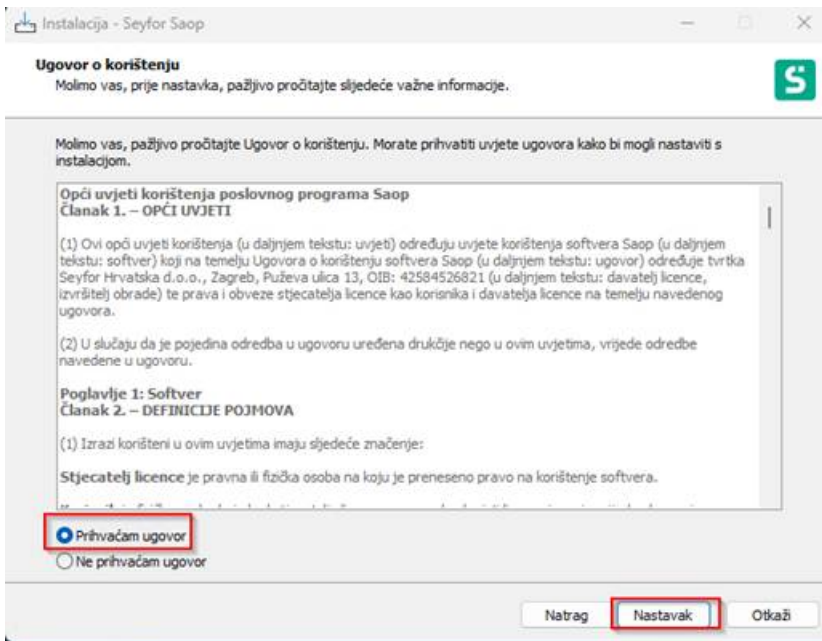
Instalacija - Seyfor Saop

Ugovor o korištenju
Molimo vas, prije nastavka, pažljivo pročitajte sljedeće važne informacije.

Molimo vas, pažljivo pročitajte Ugovor o korištenju. Morate prihvatiti uvjete ugovora kako bi mogli nastaviti s instalacijom.

Opći uvjeti korištenja poslovnog programa Saop
Članak 1. – OPĆI UVJETI

(1) Ovi opći uvjeti korištenja (u daljnjem tekstu: uvjeti) određuju uvjete korištenja softvera Saop (u daljnjem tekstu: softver) koji na temelju Ugovora o korištenju softvera Saop (u daljnjem tekstu: ugovor) određuje tvrtka Seyfor Hrvatska d.o.o., Zagreb, Puževa ulica 13, OIB: 42584526821 (u daljnjem tekstu: davatelj licence, izvršitelj obrade) te prava i obveze stjecatelja licence kao korisnika i davatelja licence na temelju navedenog ugovora.

(2) U slučaju da je pojedina odredba u ugovoru uređena drukčije nego u ovim uvjetima, vrijede odredbe navedene u ugovoru.

Poglavlje 1: Softver
Članak 2. – DEFINICIJE POJMOVA

(1) Izrazi korišteni u ovim uvjetima imaju sljedeće značenje:

Stjecatelj licence je pravna ili fizička osoba na koju je preneseno pravo na korištenje softvera.

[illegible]

Prihvaćam ugovor
Ne prihvaćam ugovor

Natrag
Nastavak
Otkaži